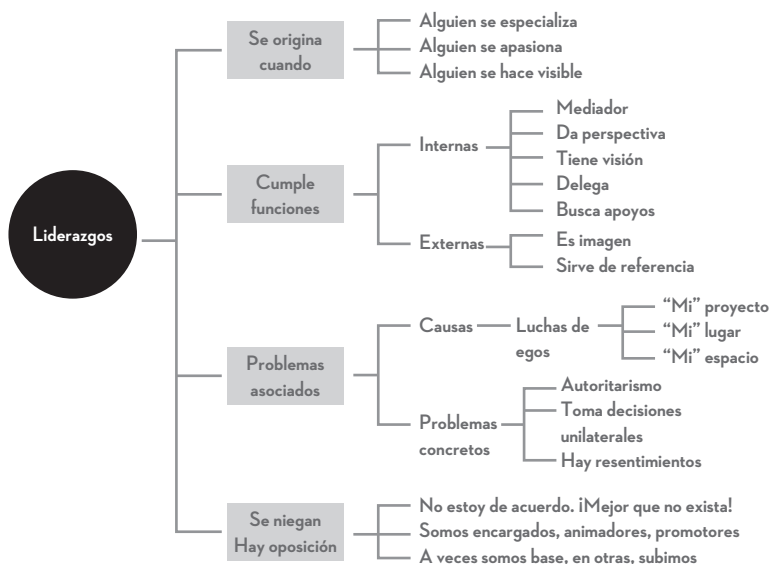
Liderazgos

Se origina cuando
Alguien se especializa
Alguien se apasiona
Alguien se hace visible

Cumple funciones
Internas
Mediador
Da perspectiva
Tiene visión
Delega
Busca apoyos
Externas
Es imagen
Sirve de referencia

Problemas asociados
Causas
Luchas de egos
"Mi" proyecto
"Mi" lugar
"Mi" espacio
Problemas concretos
Autoritarismo
Toma decisiones unilaterales
Hay resentimientos

Se niegan Hay oposición
No estoy de acuerdo. ¡Mejor que no exista!
Somos encargados, animadores, promotores
A veces somos base, en otras, subimos